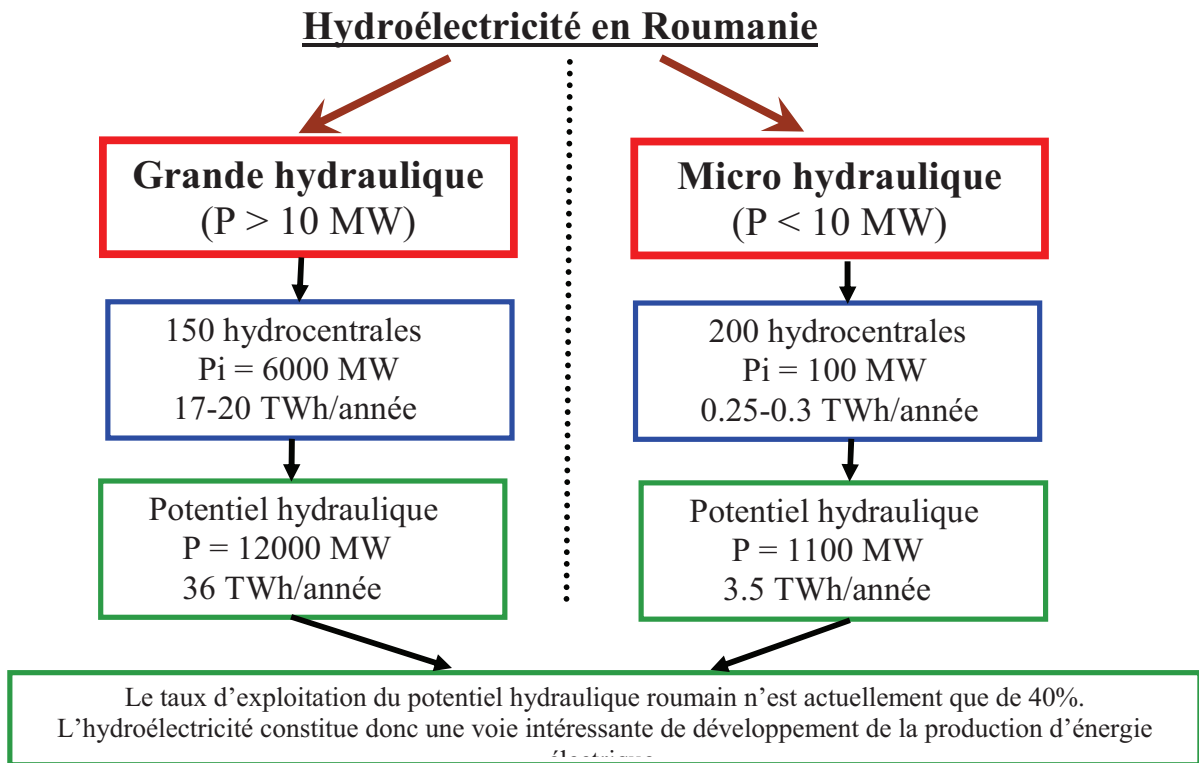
Hydroélectricité en Roumanie

Grande hydraulique
(P > 10 MW)

150 hydrocentrales
Pi = 6000 MW
17-20 TWh/année

Potentiel hydraulique
P = 12000 MW
36 TWh/année

Micro hydraulique
(P < 10 MW)

200 hydrocentrales
Pi = 100 MW
0.25-0.3 TWh/année

Potentiel hydraulique
P = 1100 MW
3.5 TWh/année

Le taux d'exploitation du potentiel hydraulique roumain n'est actuellement que de 40%. L'hydroélectricité constitue donc une voie intéressante de développement de la production d'énergie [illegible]